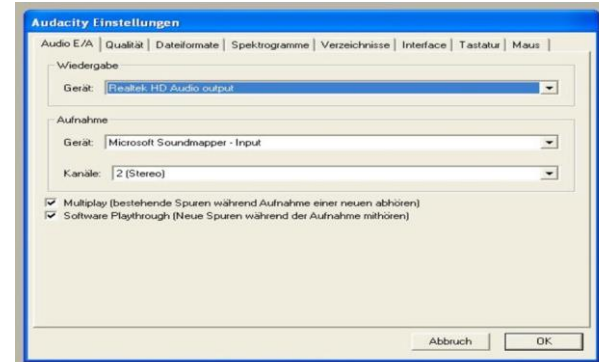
Audacity Einstellungen

Audio E/A | Qualität | Dateiformate | Spektrogramme | Verzeichnisse | Interface | Tastatur | Maus

Wiedergabe

Gerät: Realtek HD Audio output

Aufnahme

Gerät: Microsoft Soundmapper - Input

Kanäle: 2 (Stereo)

Multiplay (bestehende Spuren während Aufnahme einer neuen abhören)

Software Playthrough (Neue Spuren während der Aufnahme mithören)

Abbruch

OK